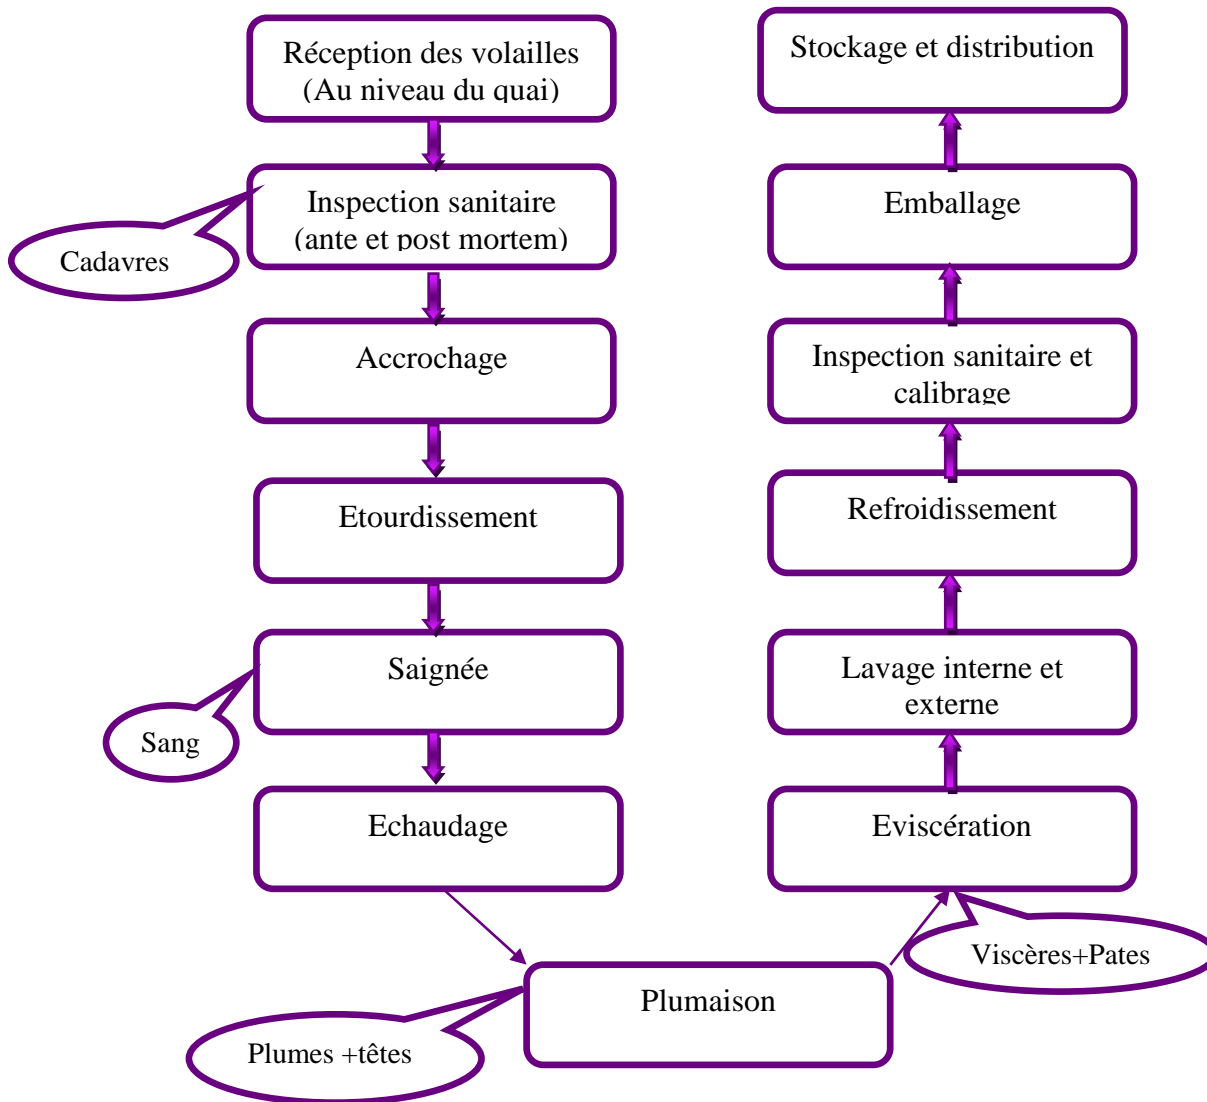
Réception des volailles (Au niveau du quai)

Inspection sanitaire (ante et post mortem)

Cadavres

Accrochage

Etourdissement

Saignée

Sang

Echaudage

Plumaison

Plumes +têtes

Eviscération

Viscères+Pates

Lavage interne et externe

Refroidissement

Inspection sanitaire et calibrage

Emballage

Stockage et distribution